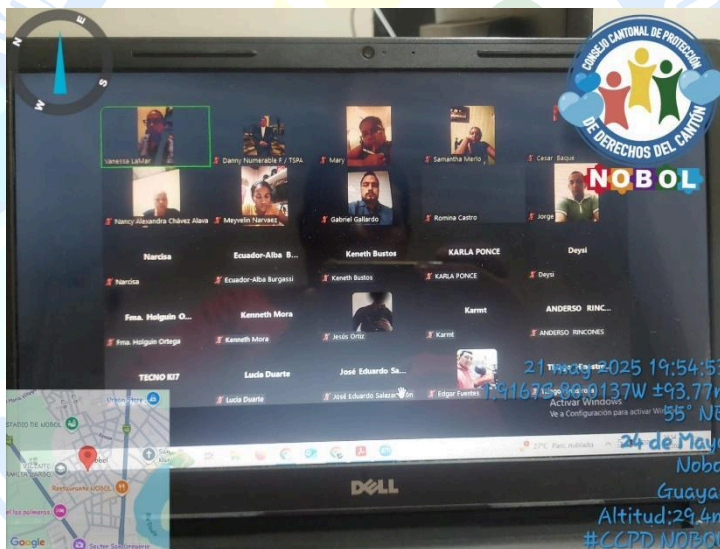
N
W
S
CONSEJO CANTONAL DE PROTECCIÓN DE DERECHOS DEL CANTÓN
NOBOL

Vanessa LaMar
Danny Numerable F / TSPA
Mary
Samantha Merlo
Cesar Baque
Nancy Alexandra Chávez Alava
Meyvelin Narvaez
Gabriel Gallardo
Romina Castro
Jorge
Narcisa
Narcisa
Ecuador-Alba B...
Ecuador-Alba Burgassi
Keneth Bustos
Keneth Bustos
KARLA PONCE
KARLA PONCE
Deysi
Deysi
Fma. Holguin O...
Fma. Holguin Ortega
Kenneth Mora
Kenneth Mora
Jesús Ortiz
Karmt
Karmt
ANDERSO RINC...
ANDERSO RINCONES
TECNO 87
Lucia Duarte
Lucia Duarte
José Eduardo Sa...
José Eduardo Salazar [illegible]
Edgar Fuentes

Activar Windows
Ve a Configuración para activar Windows.
27°C Parc. nublado

21 may 2025 19:54:5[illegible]
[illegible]91678 80.0137W ±93.77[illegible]
55° NE
24 de May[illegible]
Nob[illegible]
Guaya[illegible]
Altitud:29.4m
#CCPD NOBO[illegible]

DELL

ESTADIO DE NOBOL
Restaurante NOBOL
Google
Sector Sobrepeyerio